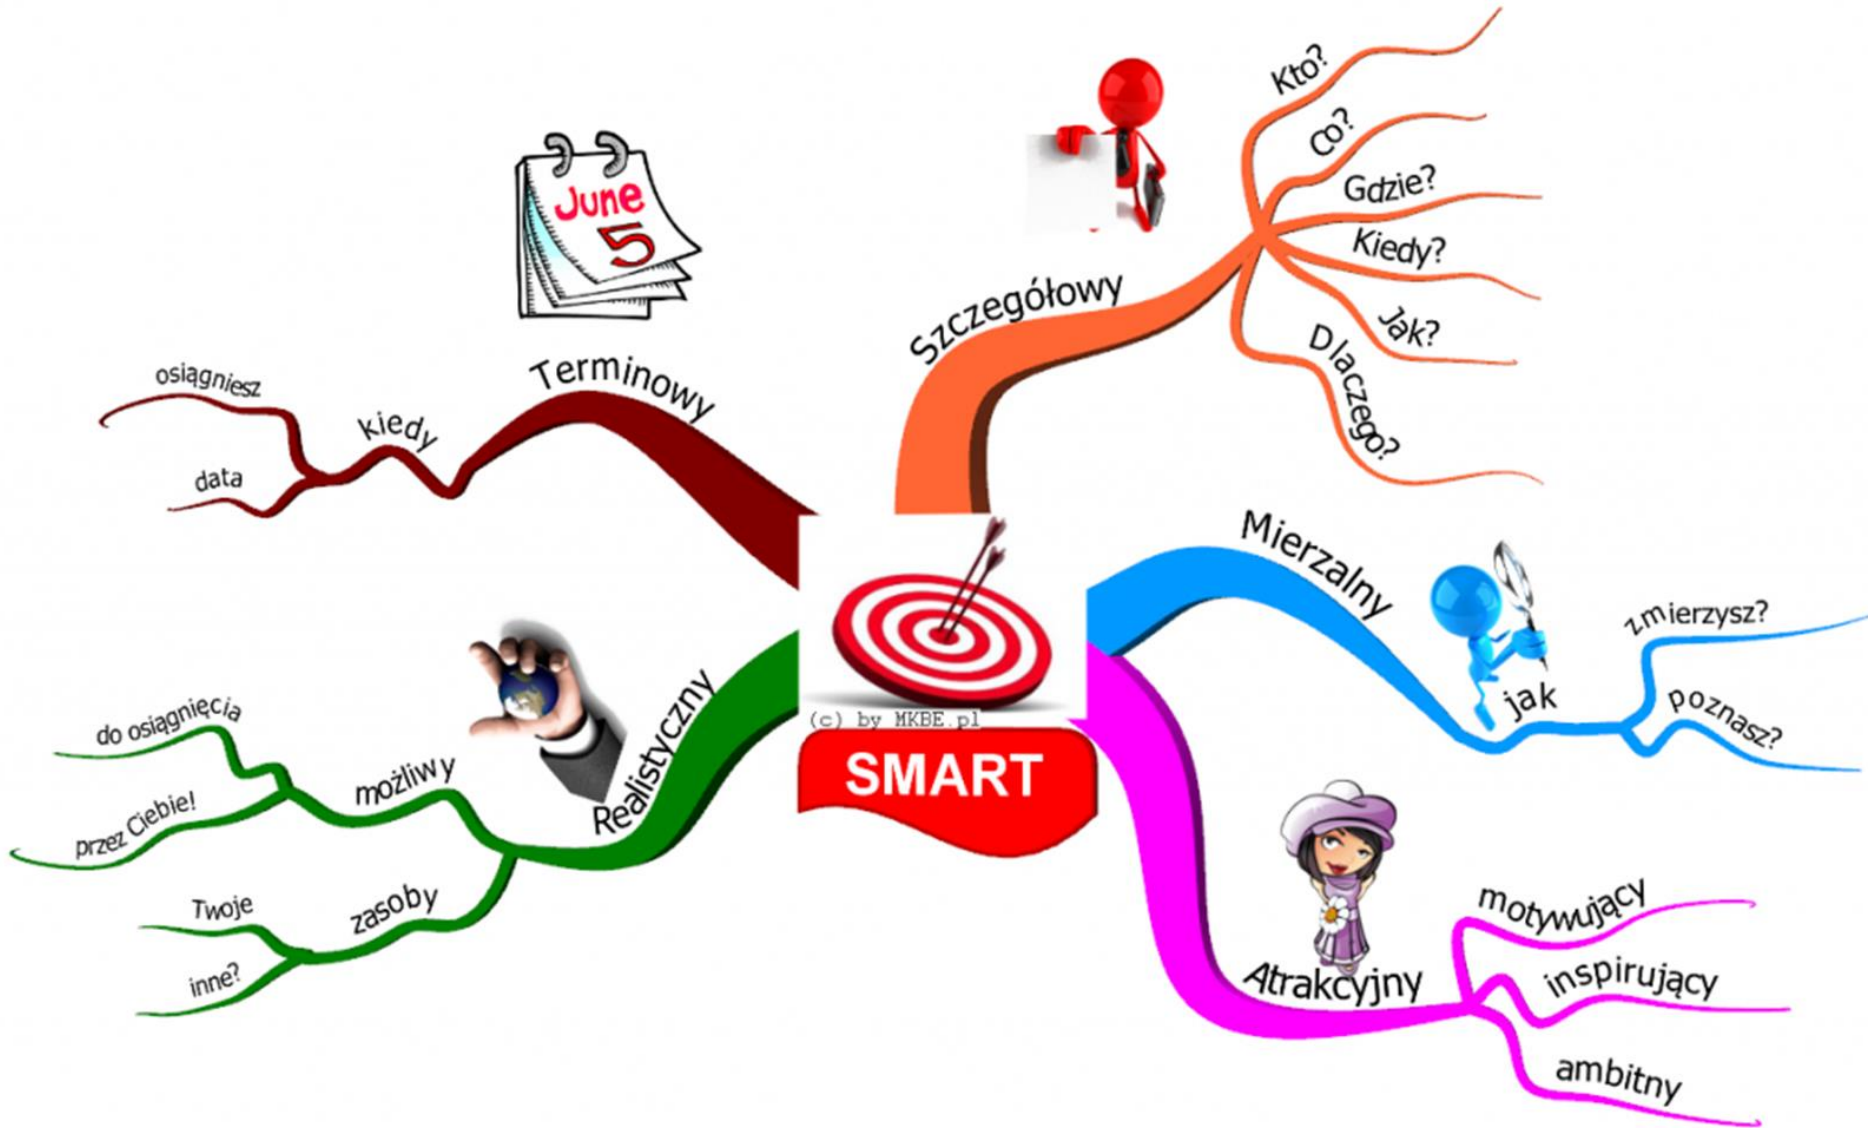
SMART

(c) by MKBE.pl

Szczegółowy
Kto?
Co?
Gdzie?
Kiedy?
Jak?
Dlaczego?

Mierzalny
jak
zmierzysz?
poznasz?

Atrakcyjny
motywujący
inspirujący
ambitny

Realistyczny
możliwy
do osiągnięcia
przez Ciebie!
zasoby
Twoje
inne?

Terminowy
kiedy
osiągniesz
data

June
5